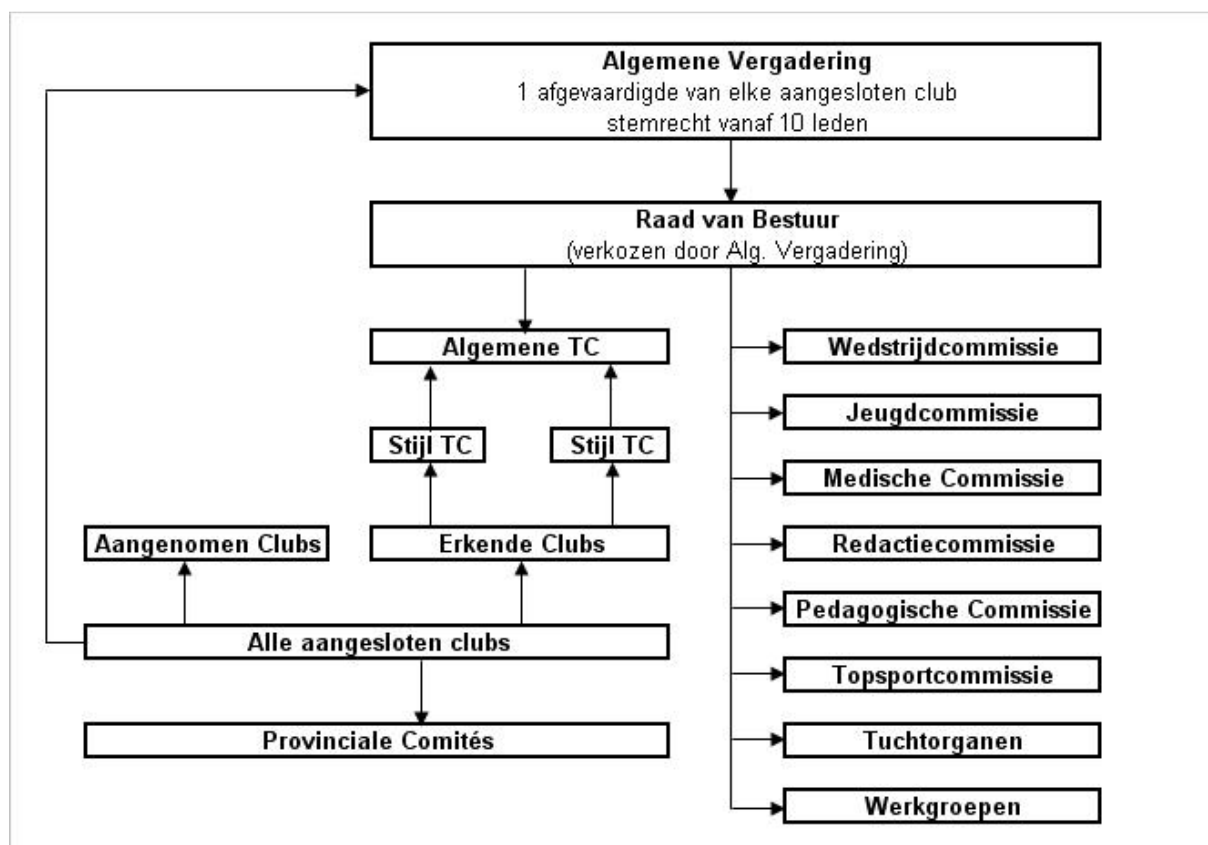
Algemene Vergadering
1 afgevaardigde van elke aangesloten club
stemrecht vanaf 10 leden

Raad van Bestuur
(verkozen door Alg. Vergadering)

Algemene TC

Stijl TC

Stijl TC

Aangenomen Clubs

Erkende Clubs

Alle aangesloten clubs

Provinciale Comités

Wedstrijdcommissie

Jeugdcommissie

Medische Commissie

Redactiecommissie

Pedagogische Commissie

Topsportcommissie

Tuchtorganen

Werkgroepen